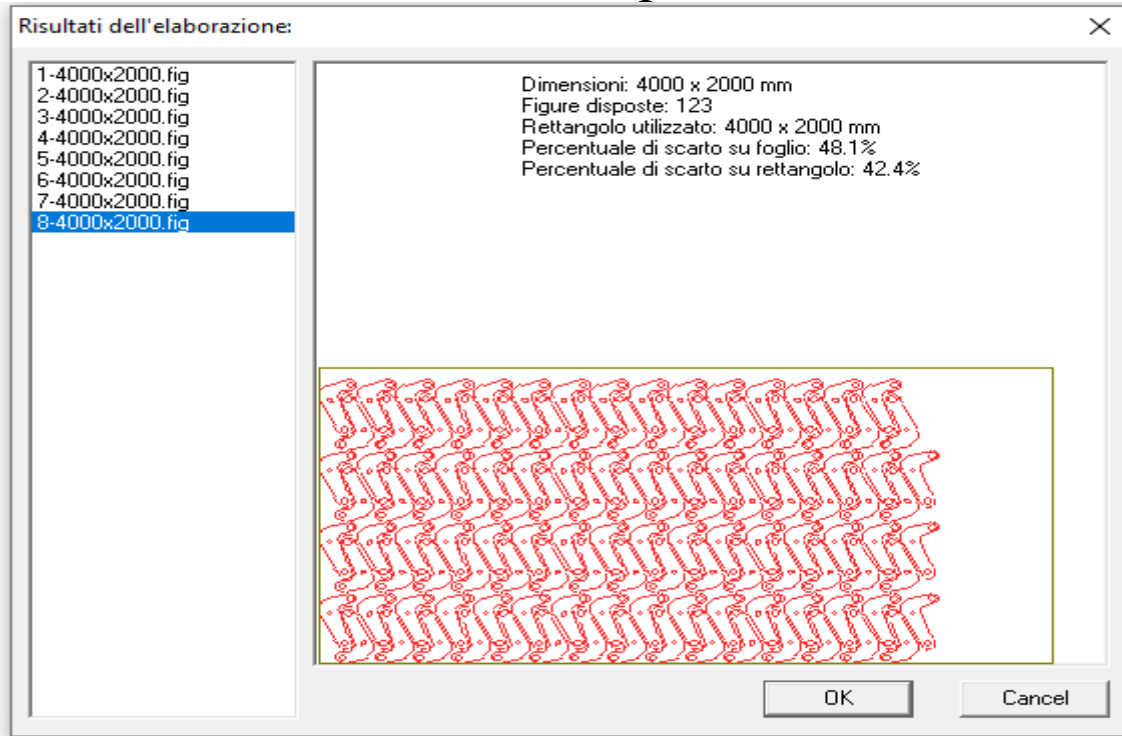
Risultati dell'elaborazione:

1-4000x2000.fig
2-4000x2000.fig
3-4000x2000.fig
4-4000x2000.fig
5-4000x2000.fig
6-4000x2000.fig
7-4000x2000.fig
8-4000x2000.fig

Dimensioni: 4000 x 2000 mm
Figure disposte: 123
Rettangolo utilizzato: 4000 x 2000 mm
Percentuale di scarto su foglio: 48.1%
Percentuale di scarto su rettangolo: 42.4%

OK
Cancel